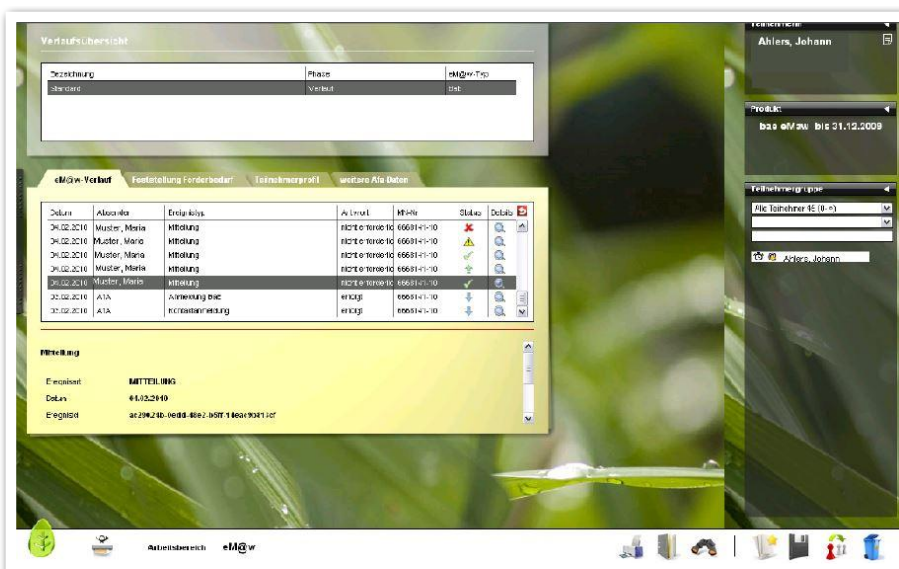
Verlaufsübersicht

| Bezeichnung | Phase | eM@w-Typ |
|---|---|---|
| Standard | Verlauf | bst |

eM@w-Verlauf | Feststellung Förderbedarf | Teilnehmerprofil | weitere Ala Daten

| Datum | Absender | Ereignistyp | Antwort | MN-Nr | Status | Details |
|---|---|---|---|---|---|---|
| 04.02.2010 | Muster, Maria | Mitteilung | nicht erforderlic | 66681-1-10 | | |
| 04.02.2010 | Muster, Maria | Mitteilung | nicht erforderlic | 66681-1-10 | | |
| 04.02.2010 | Muster, Maria | Mitteilung | nicht erforderlic | 66681-1-10 | | |
| 04.02.2010 | Muster, Maria | Mitteilung | nicht erforderlic | 66681-1-10 | | |
| 04.02.2010 | Muster, Maria | Mitteilung | nicht erforderlic | 66681-1-10 | | |
| 02.02.2010 | A1A | Anmeldung Bst | erfolgt | 66681-1-10 | | |
| 02.02.2010 | A1A | Teilnahmeanmeldung | erfolgt | 66681-1-10 | | |

Mitteilung

Ereignisart MITTEILUNG
Datum 04.02.2010
EreignisId ae290240-0edd-48e2-b5ff-14eac9041ccf

Teilnehmer
Ahlers, Johann

Produkt
bst eM@w bis 31.12.2009

Teilnehmergruppe
Alle Teilnehmer 45 (0 - n)
Ahlers, Johann

Arbeitsbereich eM@w